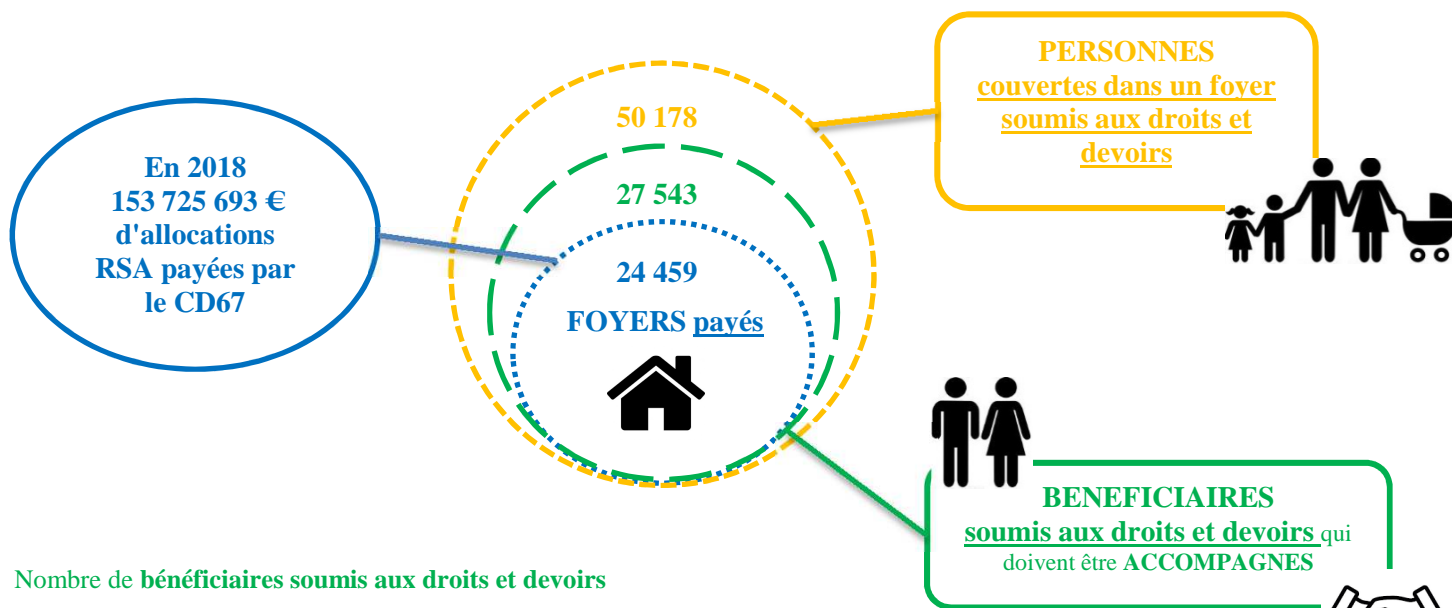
50 178

27 543

24 459

FOYERS payés

En 2018
153 725 693 €
d'allocations
RSA payées par
le CD67

PERSONNES
couvertes dans un foyer soumis aux droits et devoirs

BENEFICIAIRES
soumis aux droits et devoirs qui doivent être ACCOMPAGNES

Nombre de bénéficiaires soumis aux droits et devoirs